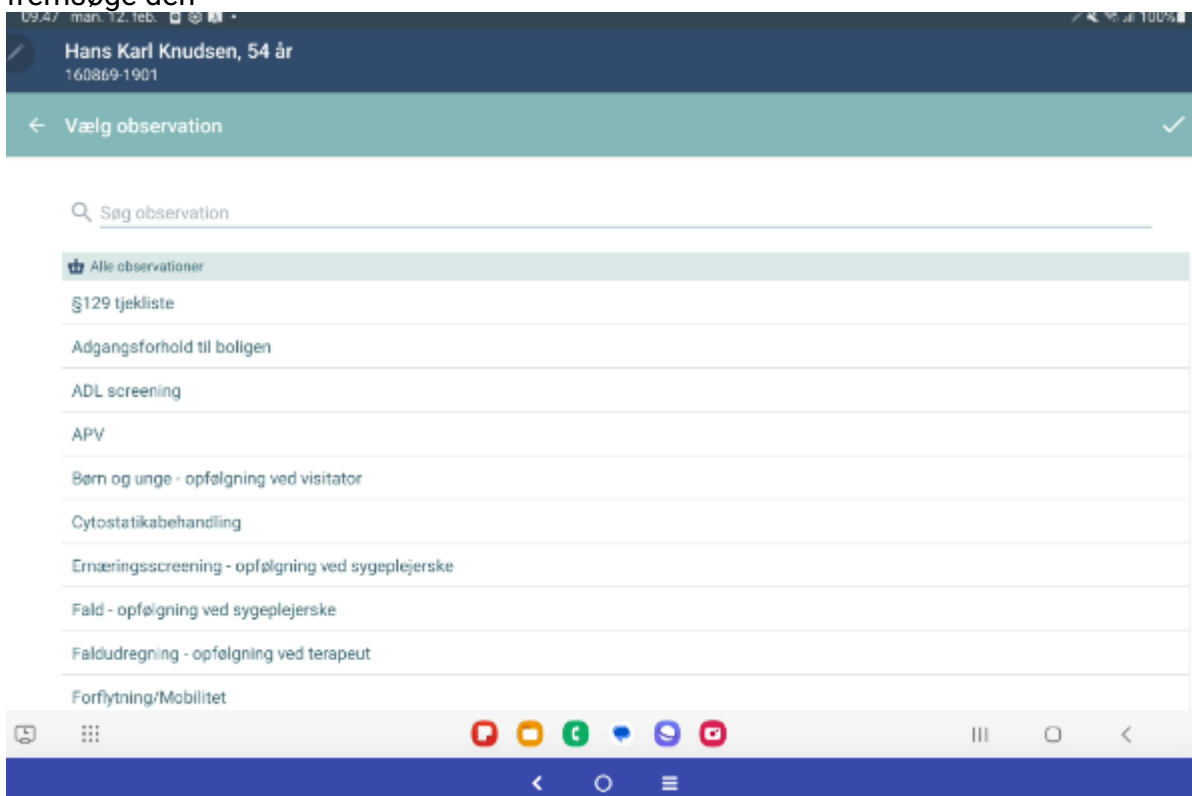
fremsøge den

09.47 man. 12. feb.

100%

Hans Karl Knudsen, 54 år
160869-1901

Vælg observation

Søg observation

Alle observationer

§129 tjekliste

Adgangsforhold til boligen

ADL screening

APV

Børn og unge - opfølgning ved visitator

Cytostatikabehandling

Ernæringsscreening - opfølgning ved sygeplejerske

Fald - opfølgning ved sygeplejerske

Faldudregning - opfølgning ved terapeut

Forflytning/Mobilitet